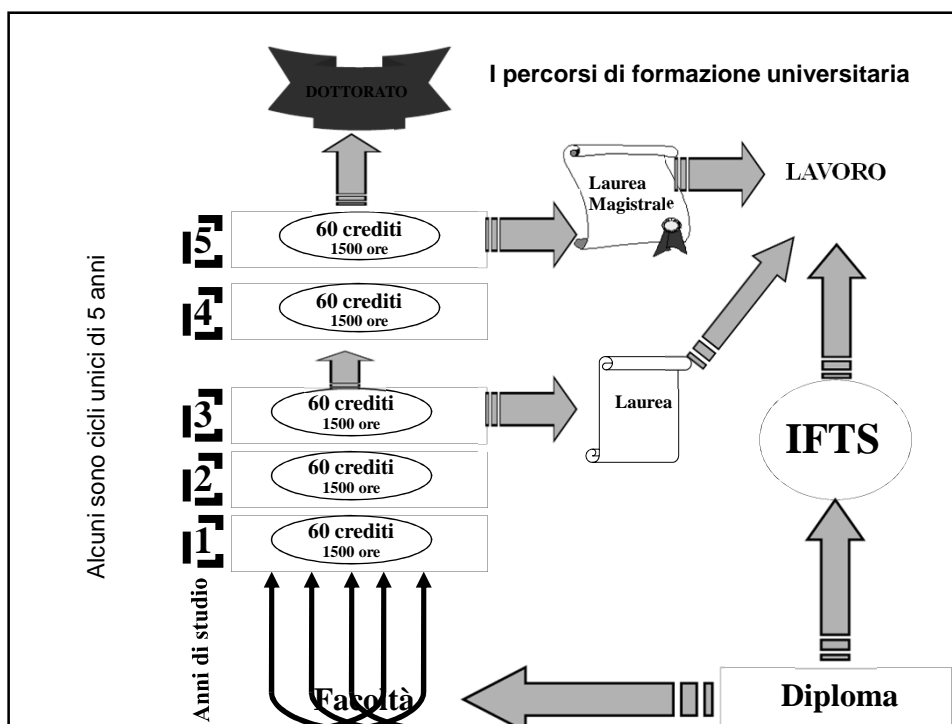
DOTTORATO

I percorsi di formazione universitaria

Laurea Magistrale

LAVORO

Alcuni sono cicli unici di 5 anni

5
60 crediti
1500 ore

4
60 crediti
1500 ore

3
60 crediti
1500 ore

Laurea

IFTS

2
60 crediti
1500 ore

1
60 crediti
1500 ore

Anni di studio

Facoltà

Diploma